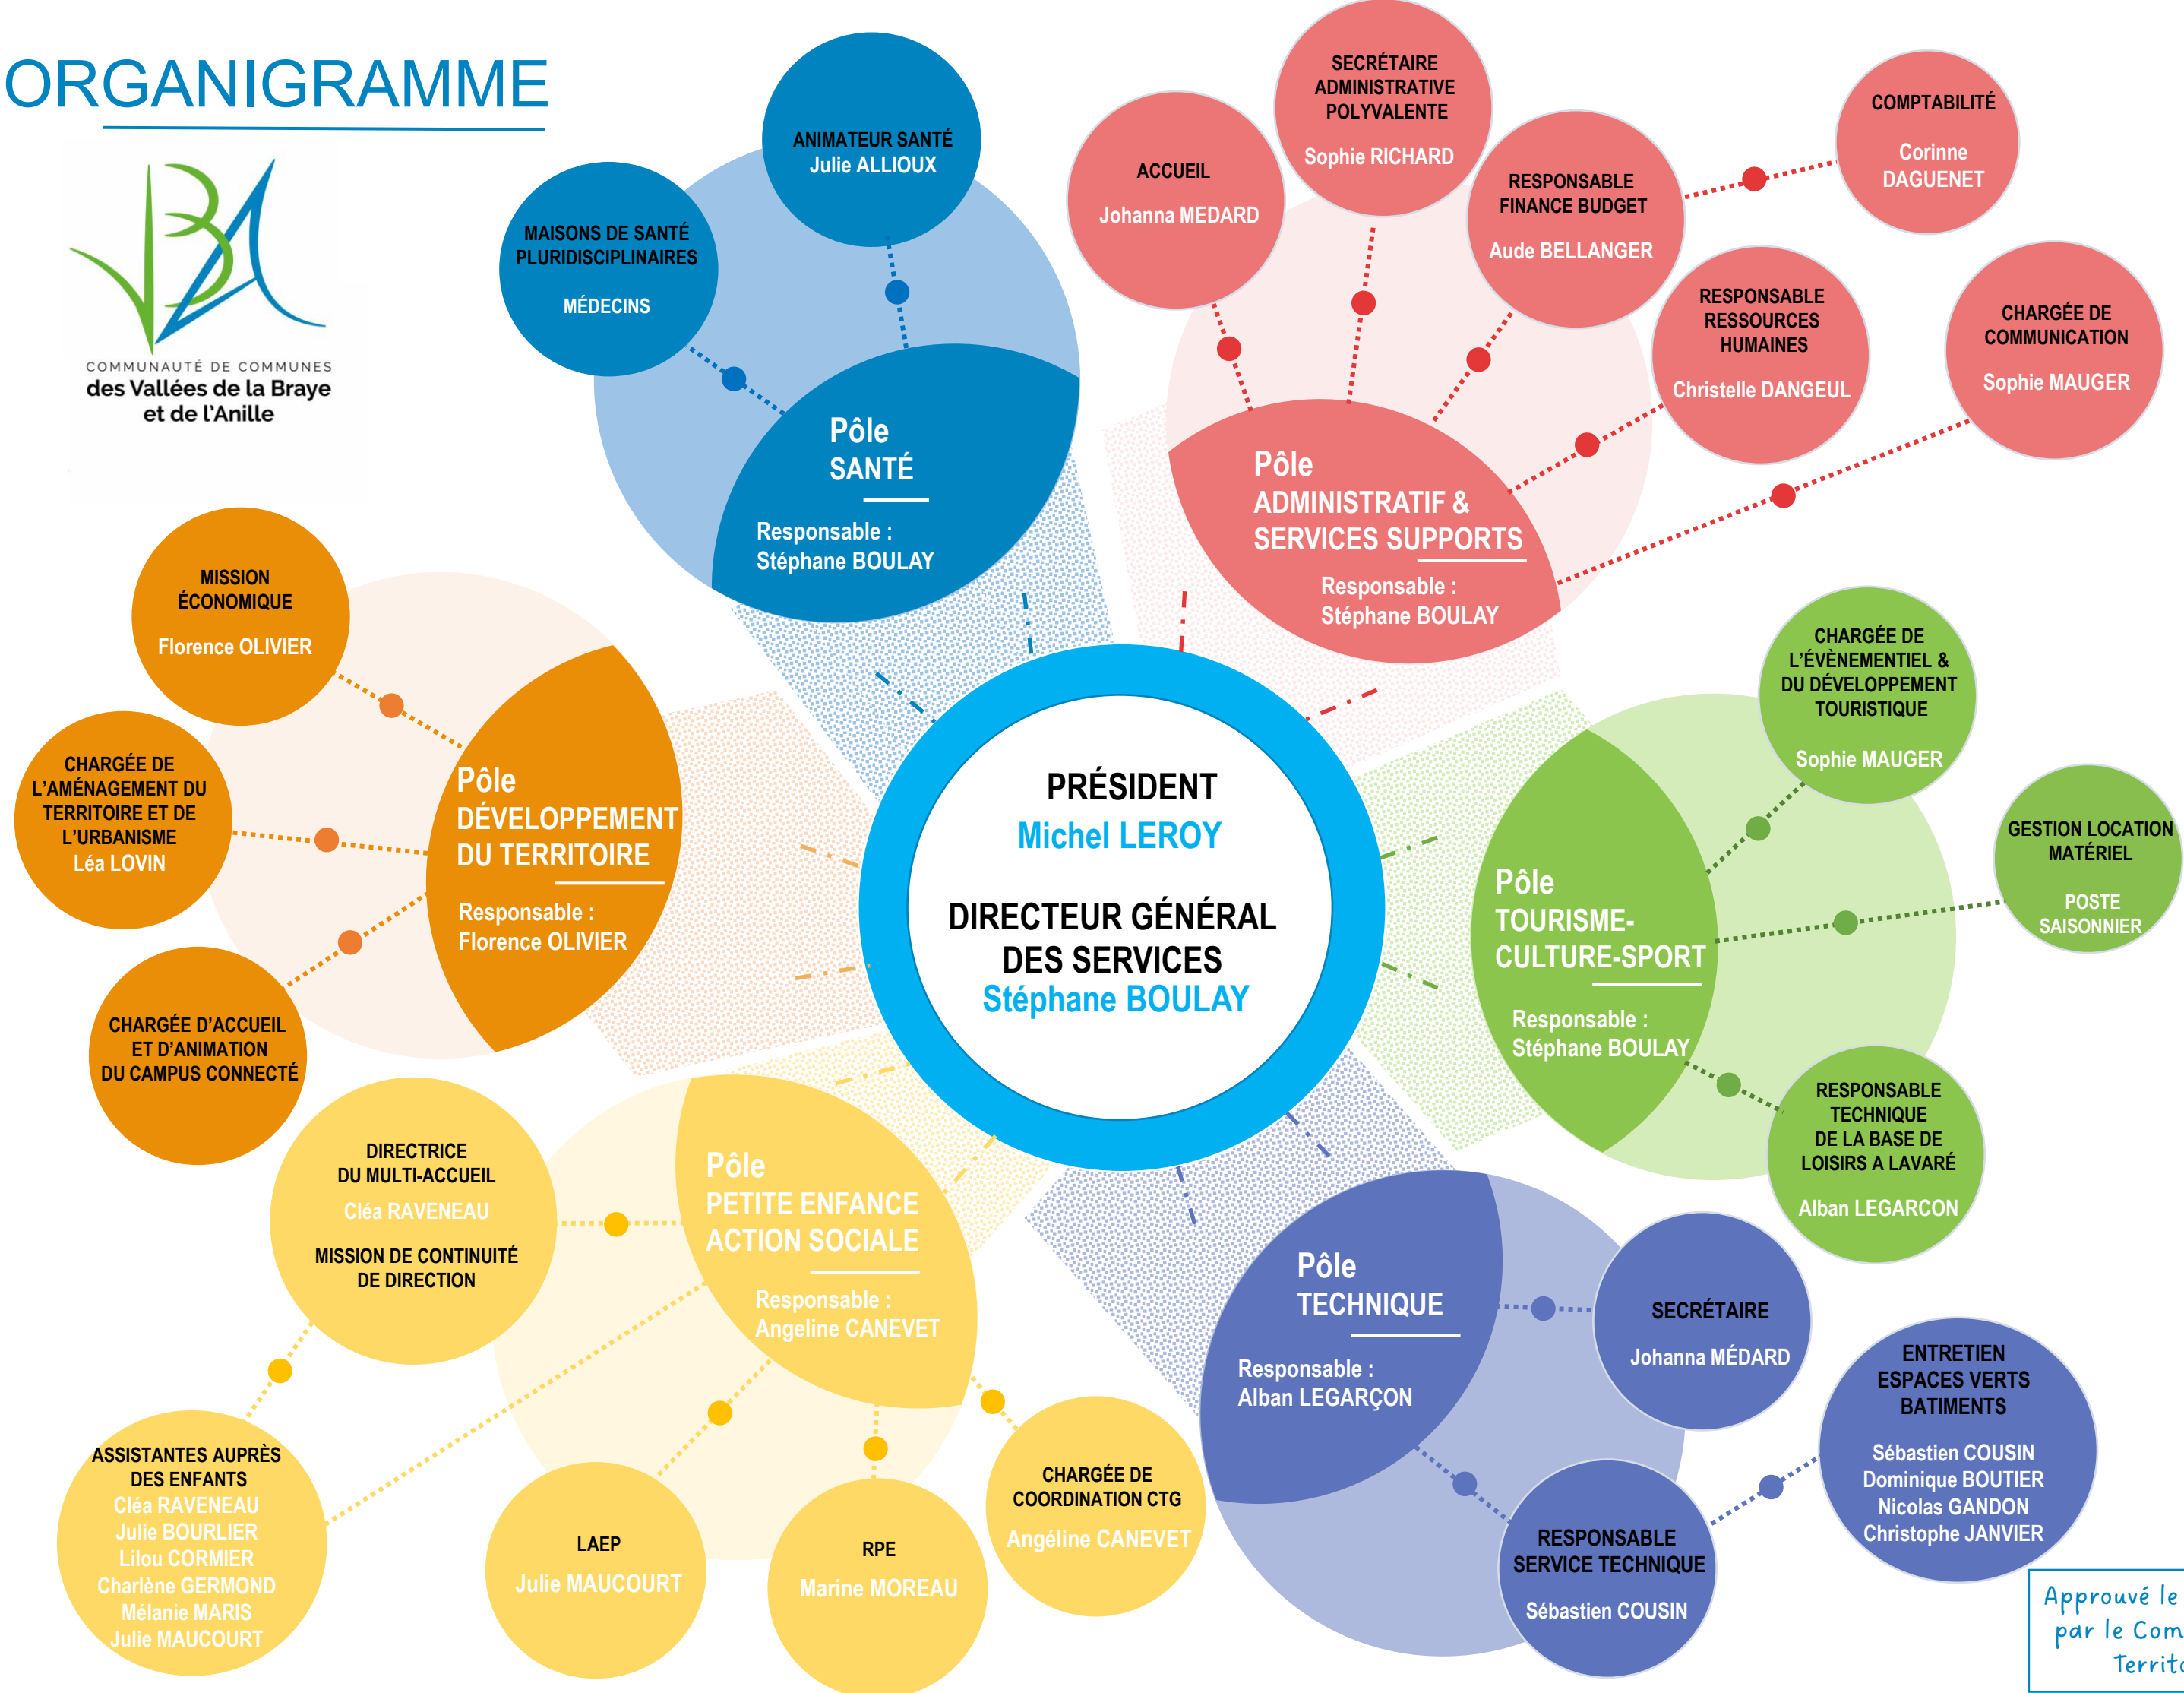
ORGANIGRAMME

COMMUNAUTÉ DE COMMUNES
des Vallées de la Braye et de l'Anille

ANIMATEUR SANTÉ
Julie ALLIOUX

MAISONS DE SANTÉ PLURIDISCIPLINAIRES

MÉDECINS

Pôle SANTÉ

Responsable :
Stéphane BOULAY

SECRÉTAIRE ADMINISTRATIVE POLYVALENTE

Sophie RICHARD

ACCUEIL

Johanna MEDARD

RESPONSABLE FINANCE BUDGET

Aude BELLANGER

COMPTABILITÉ

Corinne DAGUENET

RESPONSABLE RESSOURCES HUMAINES

Christelle DANGEUL

CHARGÉE DE COMMUNICATION

Sophie MAUGER

Pôle ADMINISTRATIF & SERVICES SUPPORTS

Responsable :
Stéphane BOULAY

MISSION ÉCONOMIQUE

Florence OLIVIER

CHARGÉE DE L'AMÉNAGEMENT DU TERRITOIRE ET DE L'URBANISME
Léa LOVIN

Pôle DÉVELOPPEMENT DU TERRITOIRE

Responsable :
Florence OLIVIER

CHARGÉE D'ACCUEIL ET D'ANIMATION DU CAMPUS CONNECTÉ

PRÉSIDENT
Michel LEROY

DIRECTEUR GÉNÉRAL DES SERVICES
Stéphane BOULAY

CHARGÉE DE L'ÉVÈNEMENTIEL & DU DÉVELOPPEMENT TOURISTIQUE

Sophie MAUGER

GESTION LOCATION MATÉRIEL

POSTE SAISONNIER

Pôle TOURISME-CULTURE-SPORT

Responsable :
Stéphane BOULAY

RESPONSABLE TECHNIQUE DE LA BASE DE LOISIRS A LAVARÉ

Alban LEGARCON

DIRECTRICE DU MULTI-ACCUEIL

Cléa RAVENEAU

MISSION DE CONTINUITÉ DE DIRECTION

Pôle PETITE ENFANCE ACTION SOCIALE

Responsable :
Angeline CANEVET

ASSISTANTES AUPRÈS DES ENFANTS
Cléa RAVENEAU
Julie BOURLIER
Lilou CORMIER
Charlène GERMOND
Mélanie MARIS
Julie MAUCOURT

LAEP

Julie MAUCOURT

RPE

Marine MOREAU

CHARGÉE DE COORDINATION CTG

Angéline CANEVET

Pôle TECHNIQUE

Responsable :
Alban LEGARÇON

SECRÉTAIRE

Johanna MÉDARD

ENTRETIEN ESPACES VERTS BATIMENTS

Sébastien COUSIN
Dominique BOUTIER
Nicolas GANDON
Christophe JANVIER

RESPONSABLE SERVICE TECHNIQUE

Sébastien COUSIN

Approuvé le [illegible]
par le Com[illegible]
Territ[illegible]